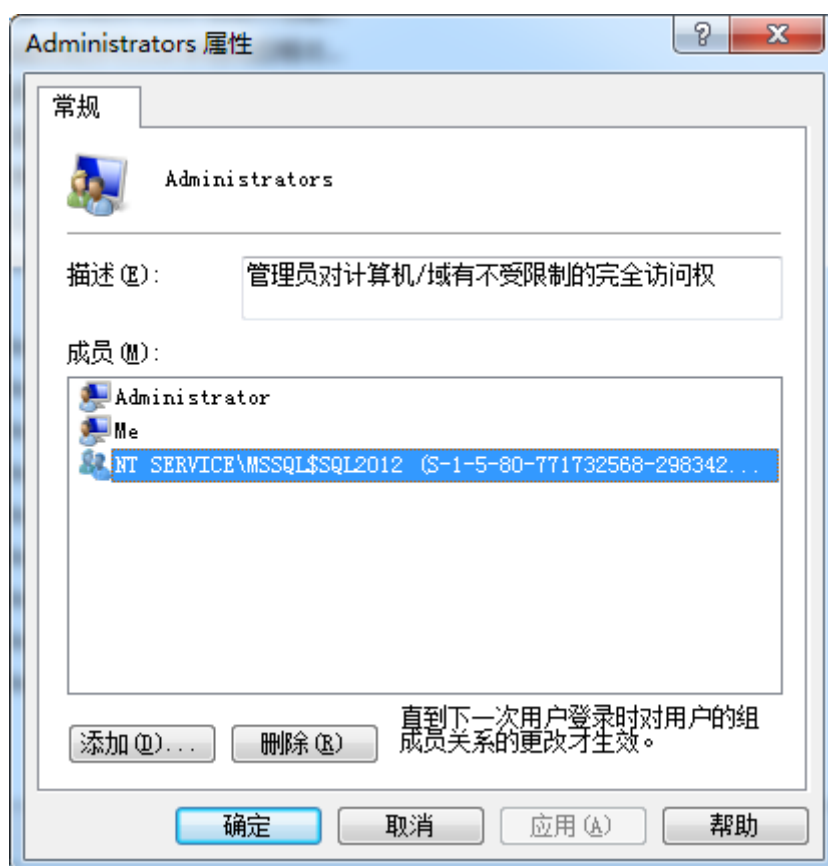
Administrators 属性

?

X

常规

Administrators

描述(E):

管理员对计算机/域有不受限制的完全访问权

成员(M):

Administrator

Me

NT SERVICE\MSSQL$SQL2012 (S-1-5-80-771732568-298342...

添加(D)...

删除(R)

直到下一次用户登录时对用户的组成员关系的更改才生效。

确定

取消

应用(A)

帮助